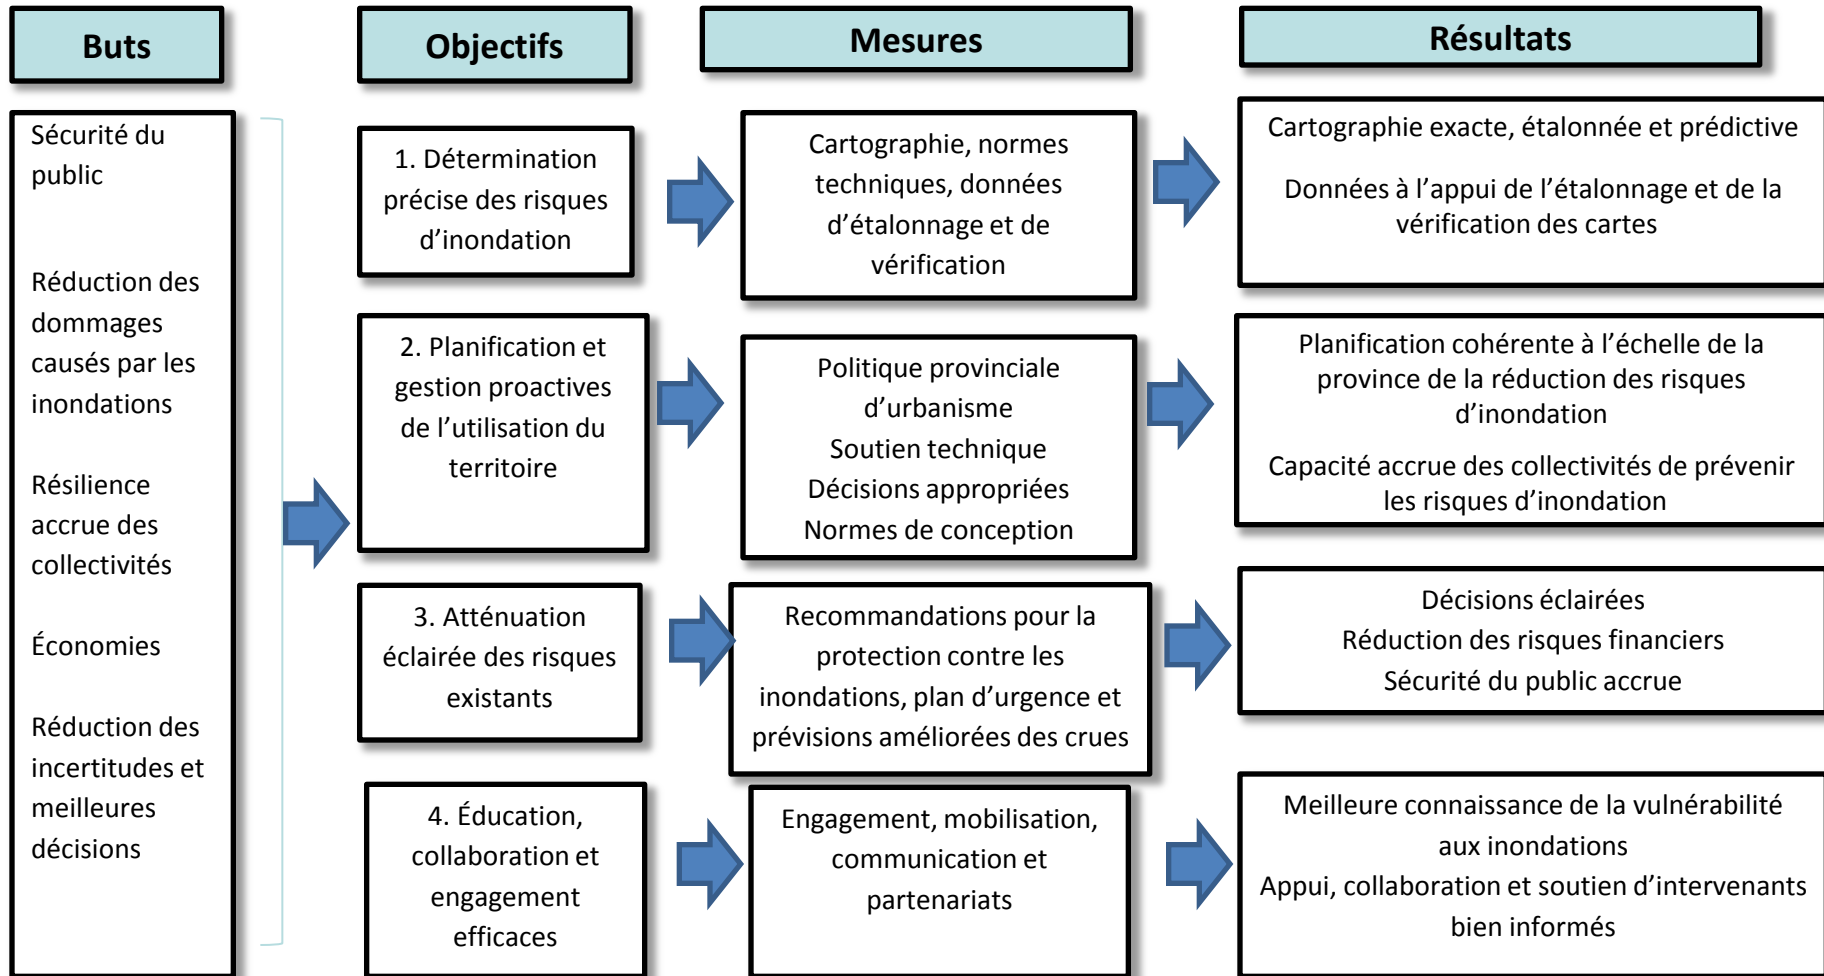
Buts

Objectifs

Mesures

Résultats

Sécurité du public

Réduction des dommages causés par les inondations

Résilience accrue des collectivités

Économies

Réduction des incertitudes et meilleures décisions

1. Détermination précise des risques d'inondation

Cartographie, normes techniques, données d'étalonnage et de vérification

Cartographie exacte, étalonnée et prédictive

Données à l'appui de l'étalonnage et de la vérification des cartes

2. Planification et gestion proactives de l'utilisation du territoire

Politique provinciale d'urbanisme
Soutien technique
Décisions appropriées
Normes de conception

Planification cohérente à l'échelle de la province de la réduction des risques d'inondation

Capacité accrue des collectivités de prévenir les risques d'inondation

3. Atténuation éclairée des risques existants

Recommandations pour la protection contre les inondations, plan d'urgence et prévisions améliorées des crues

Décisions éclairées
Réduction des risques financiers
Sécurité du public accrue

4. Éducation, collaboration et engagement efficaces

Engagement, mobilisation, communication et partenariats

Meilleure connaissance de la vulnérabilité aux inondations
Appui, collaboration et soutien d'intervenants bien informés